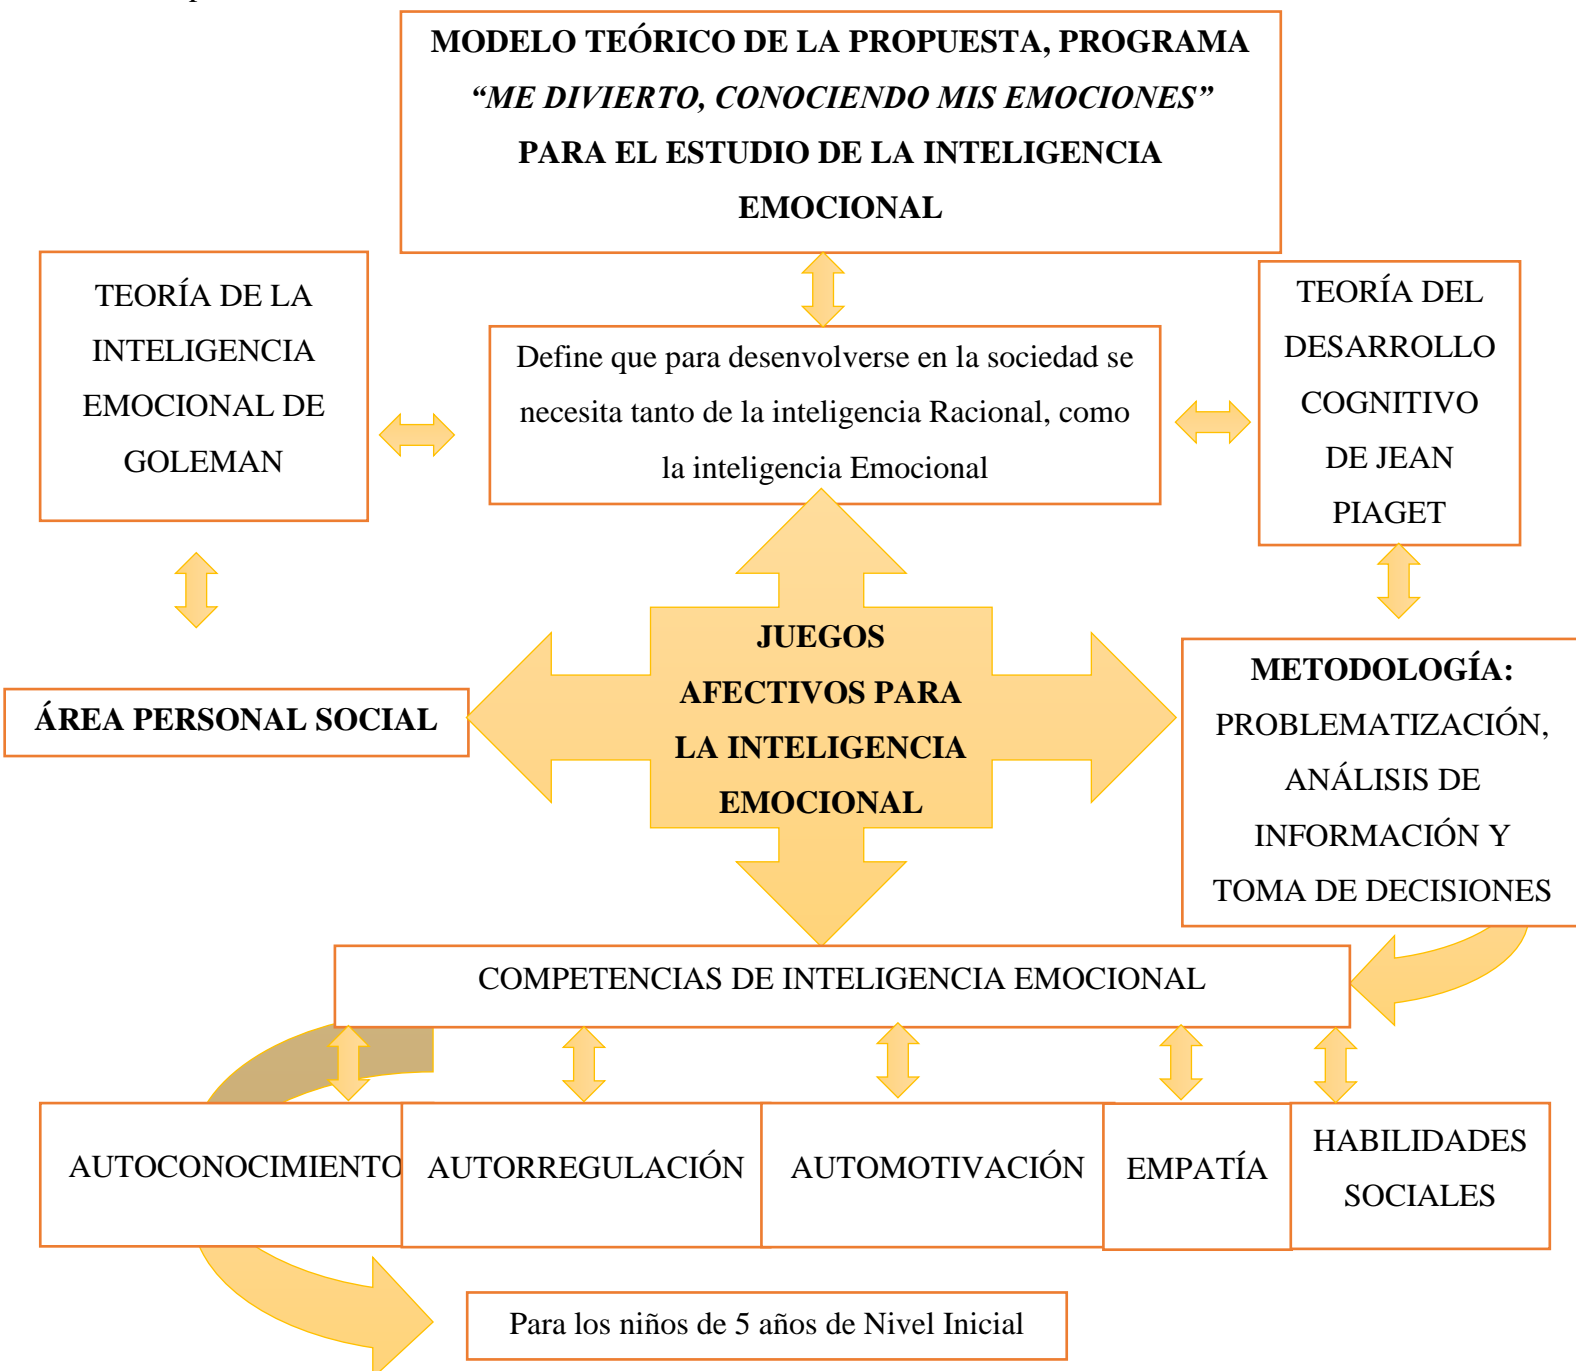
MODELO TEÓRICO DE LA PROPUESTA, PROGRAMA *"ME DIVIERTO, CONOCIENDO MIS EMOCIONES"* PARA EL ESTUDIO DE LA INTELIGENCIA EMOCIONAL

TEORÍA DE LA INTELIGENCIA EMOCIONAL DE GOLEMAN

Define que para desenvolverse en la sociedad se necesita tanto de la inteligencia Racional, como la inteligencia Emocional

TEORÍA DEL DESARROLLO COGNITIVO DE JEAN PIAGET

ÁREA PERSONAL SOCIAL

JUEGOS AFECTIVOS PARA LA INTELIGENCIA EMOCIONAL

METODOLOGÍA: PROBLEMATIZACIÓN, ANÁLISIS DE INFORMACIÓN Y TOMA DE DECISIONES

COMPETENCIAS DE INTELIGENCIA EMOCIONAL

AUTOCONOCIMIENTO

AUTORREGULACIÓN

AUTOMOTIVACIÓN

EMPATÍA

HABILIDADES SOCIALES

Para los niños de 5 años de Nivel Inicial